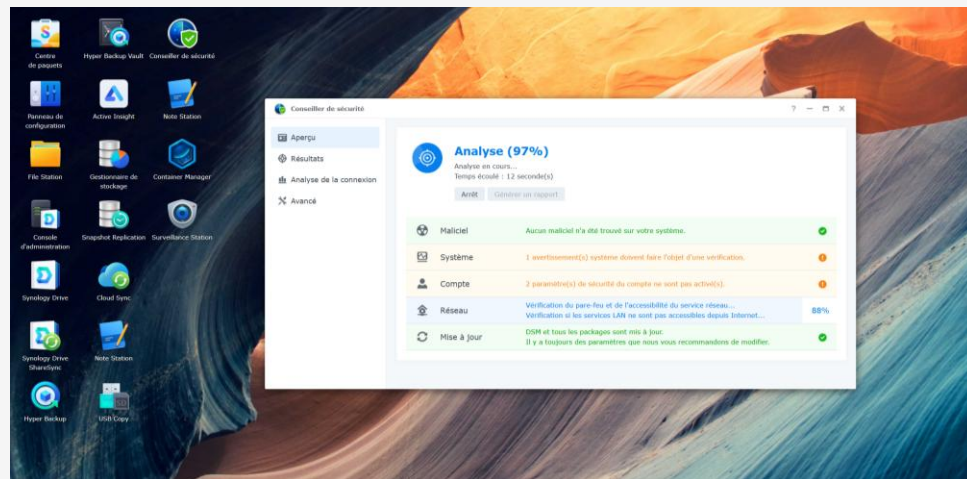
Centre de paquets
Hyper Backup Vault
Conseiller de sécurité
Panneau de configuration
Active Insight
Note Station
File Station
Gestionnaire de stockage
Container Manager
Console d'administration
Snapshot Replication
Surveillance Station
Synology Drive
Cloud Sync
Synology Drive ShareSync
Note Station
Hyper Backup
USB Copy

Conseiller de sécurité
? — □ ✕

Aperçu
Résultats
Analyse de la connexion
Avancé

Analyse (97%)
Analyse en cours...
Temps écoulé : 12 seconde(s)
Arrêt
Générer un rapport

| | | |
|---|---|---|
| Maliciel | Aucun maliciel n'a été trouvé sur votre système. | |
| Système | 1 avertissement(s) système doivent faire l'objet d'une vérification. | |
| Compte | 2 paramètre(s) de sécurité du compte ne sont pas activé(s). | |
| Réseau | Vérification du pare-feu et de l'accessibilité du service réseau... Vérification si les services LAN ne sont pas accessibles depuis Internet... | 88% |
| Mise à jour | DSM et tous les packages sont mis à jour. Il y a toujours des paramètres que nous vous recommandons de modifier. | |